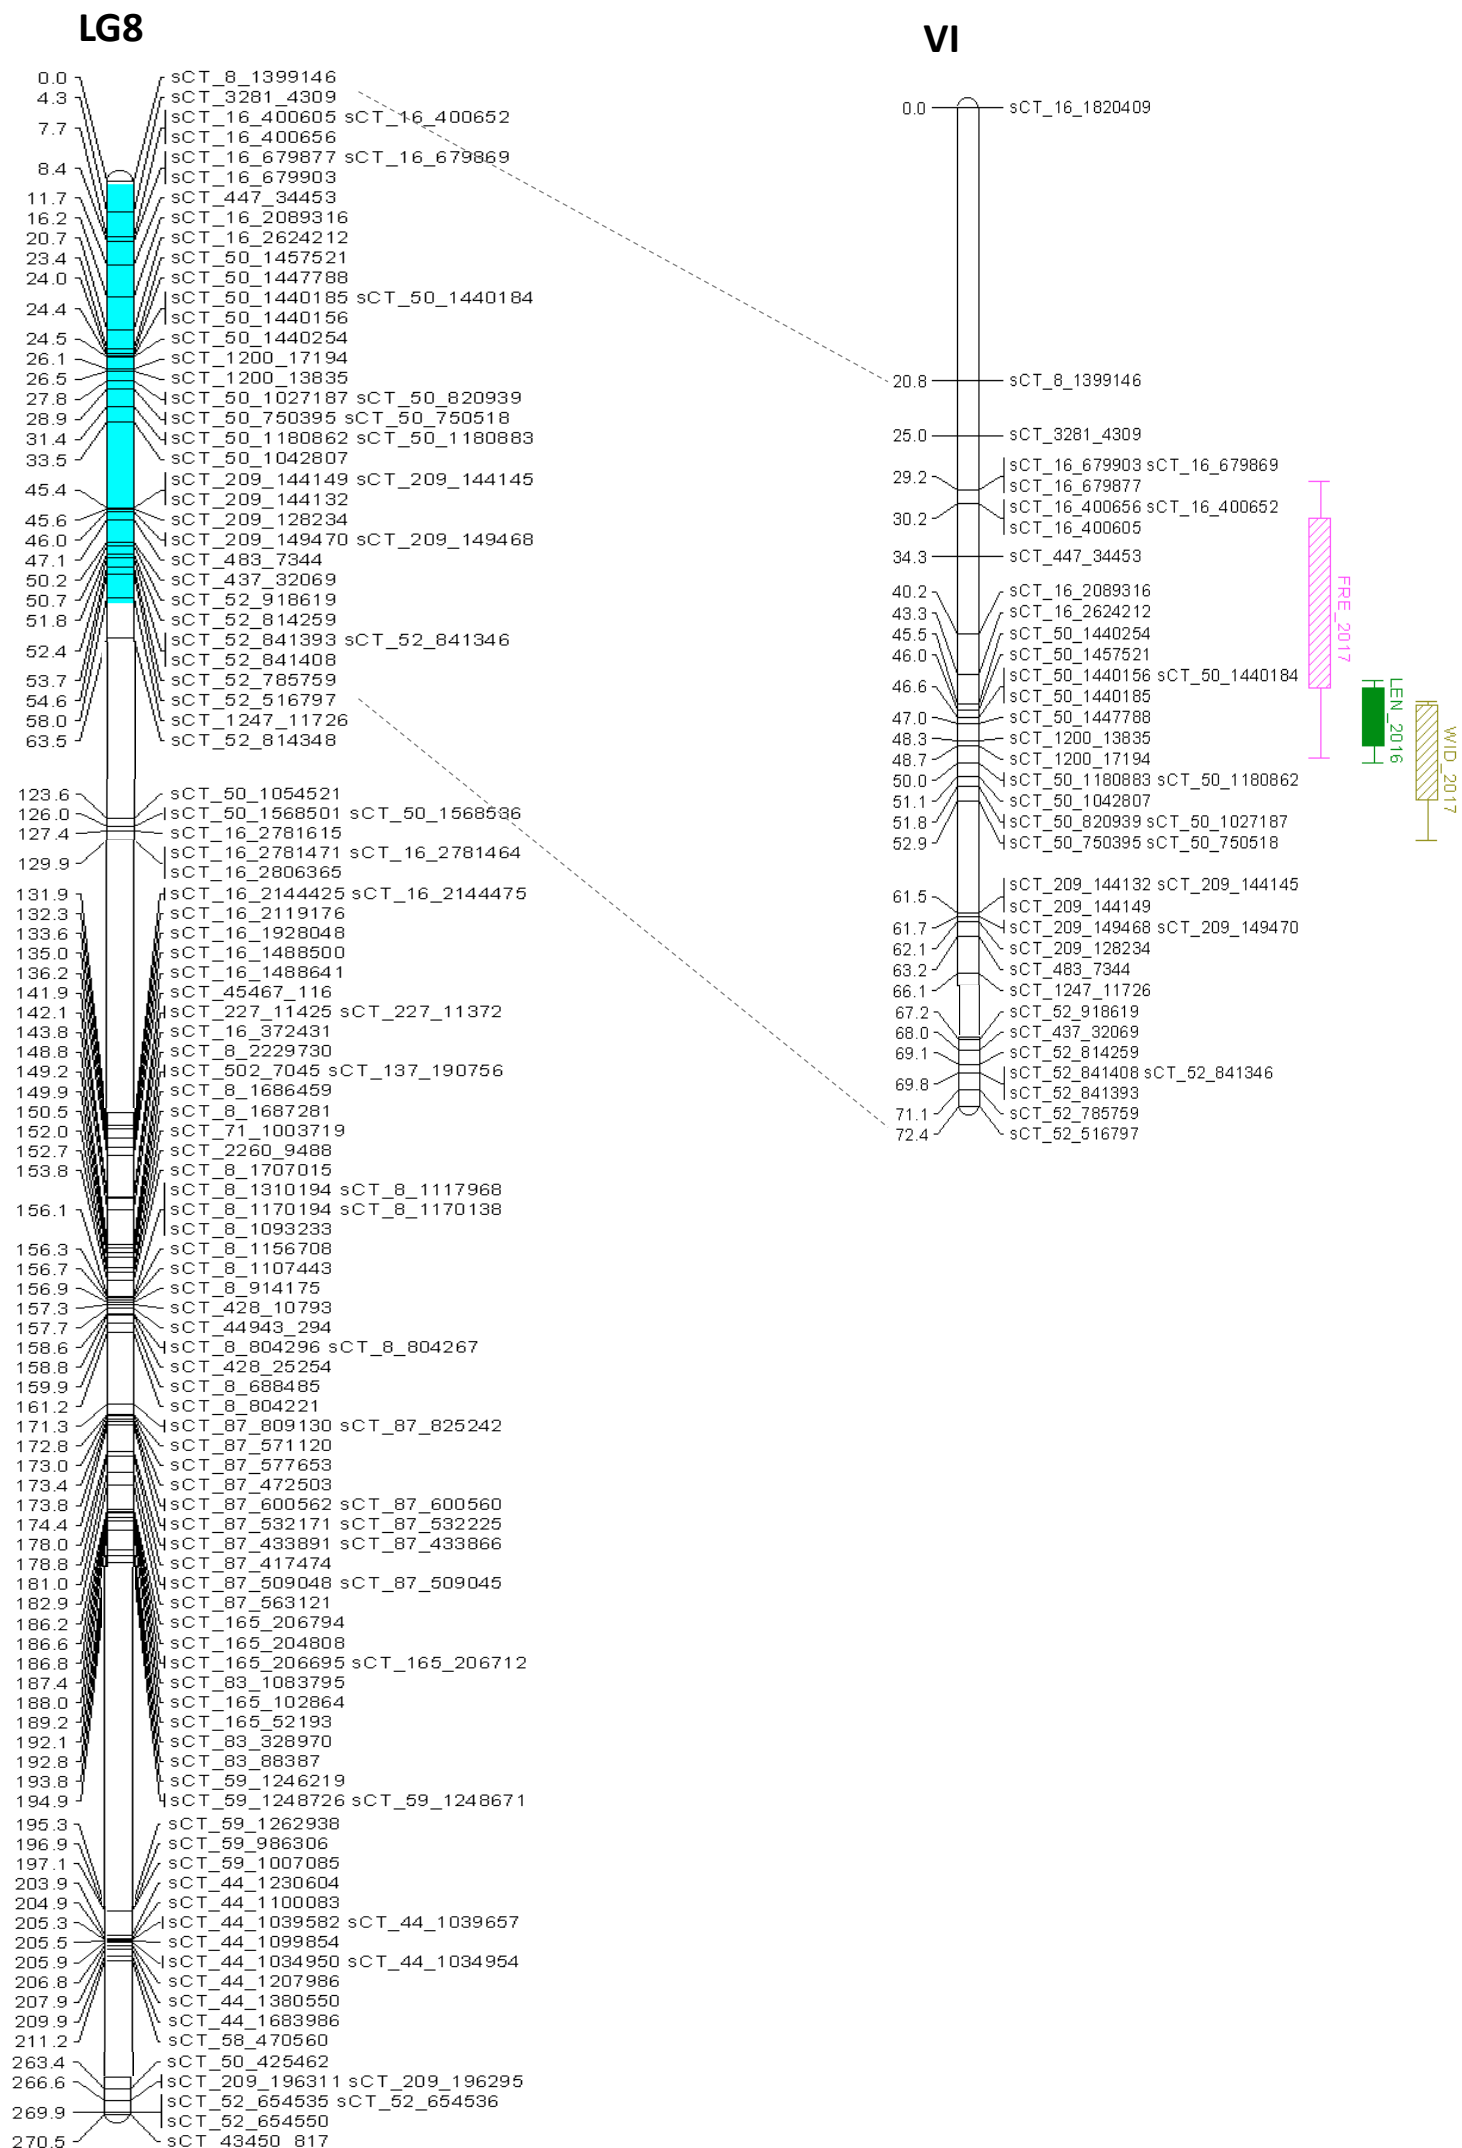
LG8

0.0 sCT_8_1399146
4.3 sCT_3281_4309
7.7 sCT_16_400605 sCT_16_400652
sCT_16_400656
8.4 sCT_16_679877 sCT_16_679869
sCT_16_679903
11.7 sCT_447_34453
16.2 sCT_16_2089316
20.7 sCT_16_2624212
23.4 sCT_50_1457521
24.0 sCT_50_1447788
24.4 sCT_50_1440185 sCT_50_1440184
sCT_50_1440156
24.5 sCT_50_1440254
26.1 sCT_1200_17194
26.5 sCT_1200_13835
27.8 sCT_50_1027187 sCT_50_820939
28.9 sCT_50_750395 sCT_50_750518
31.4 sCT_50_1180862 sCT_50_1180883
33.5 sCT_50_1042807
45.4 sCT_209_144149 sCT_209_144145
sCT_209_144132
45.6 sCT_209_128234
46.0 sCT_209_149470 sCT_209_149468
47.1 sCT_483_7344
50.2 sCT_437_32069
50.7 sCT_52_918619
51.8 sCT_52_814259
52.4 sCT_52_841393 sCT_52_841346
sCT_52_841408
53.7 sCT_52_785759
54.6 sCT_52_516797
58.0 sCT_1247_11726
63.5 sCT_52_814348
123.6 sCT_50_1054521
126.0 sCT_50_1568501 sCT_50_1568536
127.4 sCT_16_2781615
129.9 sCT_16_2781471 sCT_16_2781464
sCT_16_2806365
131.9 sCT_16_2144425 sCT_16_2144475
132.3 sCT_16_2119176
133.6 sCT_16_1928048
135.0 sCT_16_1488500
136.2 sCT_16_1488641
141.9 sCT_45467_116
142.1 sCT_227_11425 sCT_227_11372
143.8 sCT_16_372431
148.8 sCT_8_2229730
149.2 sCT_502_7045 sCT_137_190756
149.9 sCT_8_1686459
150.5 sCT_8_1687281
152.0 sCT_71_1003719
152.7 sCT_2260_9488
153.8 sCT_8_1707015
156.1 sCT_8_1310194 sCT_8_1117968
sCT_8_1170194 sCT_8_1170138
sCT_8_1093233
156.3 sCT_8_1156708
156.7 sCT_8_1107443
156.9 sCT_8_914175
157.3 sCT_428_10793
157.7 sCT_44943_294
158.6 sCT_8_804296 sCT_8_804267
158.8 sCT_428_25254
159.9 sCT_8_688485
161.2 sCT_8_804221
171.3 sCT_87_809130 sCT_87_825242
172.8 sCT_87_571120
173.0 sCT_87_577653
173.4 sCT_87_472503
173.8 sCT_87_600562 sCT_87_600560
174.4 sCT_87_532171 sCT_87_532225
178.0 sCT_87_433891 sCT_87_433866
178.8 sCT_87_417474
181.0 sCT_87_509048 sCT_87_509045
182.9 sCT_87_563121
186.2 sCT_165_206794
186.6 sCT_165_204808
186.8 sCT_165_206695 sCT_165_206712
187.4 sCT_83_1083795
188.0 sCT_165_102864
189.2 sCT_165_52193
192.1 sCT_83_328970
192.8 sCT_83_88387
193.8 sCT_59_1246219
194.9 sCT_59_1248726 sCT_59_1248671
195.3 sCT_59_1262938
196.9 sCT_59_986306
197.1 sCT_59_1007085
203.9 sCT_44_1230604
204.9 sCT_44_1100083
205.3 sCT_44_1039582 sCT_44_1039657
205.5 sCT_44_1099854
205.9 sCT_44_1034950 sCT_44_1034954
206.8 sCT_44_1207986
207.9 sCT_44_1380550
209.9 sCT_44_1683986
211.2 sCT_58_470560
263.4 sCT_50_425462
266.6 sCT_209_196311 sCT_209_196295
269.9 sCT_52_654535 sCT_52_654536
sCT_52_654550
270.5 sCT_43450_817

VI

0.0 sCT_16_1820409
20.8 sCT_8_1399146
25.0 sCT_3281_4309
29.2 sCT_16_679903 sCT_16_679869
sCT_16_679877
30.2 sCT_16_400656 sCT_16_400652
sCT_16_400605
34.3 sCT_447_34453
40.2 sCT_16_2089316
43.3 sCT_16_2624212
45.5 sCT_50_1440254
46.0 sCT_50_1457521
46.6 sCT_50_1440156 sCT_50_1440184
sCT_50_1440185
47.0 sCT_50_1447788
48.3 sCT_1200_13835
48.7 sCT_1200_17194
50.0 sCT_50_1180883 sCT_50_1180862
51.1 sCT_50_1042807
51.8 sCT_50_820939 sCT_50_1027187
52.9 sCT_50_750395 sCT_50_750518
61.5 sCT_209_144132 sCT_209_144145
sCT_209_144149
61.7 sCT_209_149468 sCT_209_149470
62.1 sCT_209_128234
63.2 sCT_483_7344
66.1 sCT_1247_11726
67.2 sCT_52_918619
68.0 sCT_437_32069
69.1 sCT_52_814259
69.8 sCT_52_841408 sCT_52_841346
sCT_52_841393
71.1 sCT_52_785759
72.4 sCT_52_516797

FRE_2017
LEN_2016
WID_2017